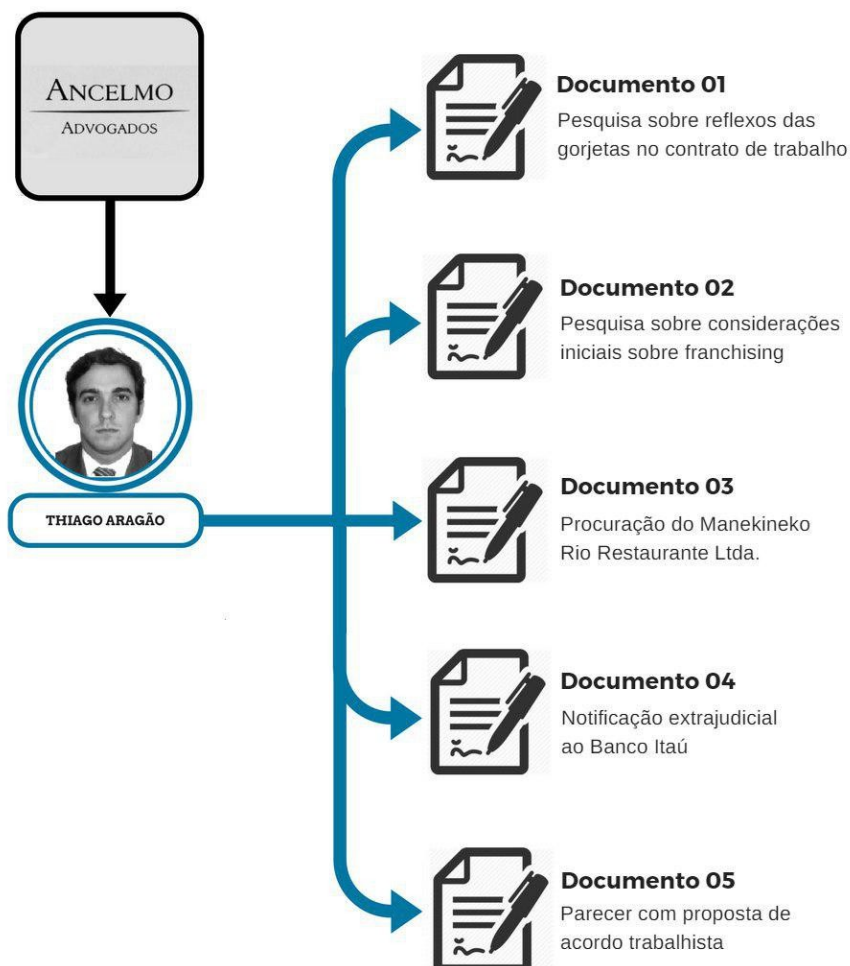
ANCELMO
ADVOGADOS

THIAGO ARAGÃO

Documento 01
Pesquisa sobre reflexos das gorjetas no contrato de trabalho

Documento 02
Pesquisa sobre considerações iniciais sobre franchising

Documento 03
Procuração do Manekineko Rio Restaurante Ltda.

Documento 04
Notificação extrajudicial ao Banco Itaú

Documento 05
Parecer com proposta de acordo trabalhista